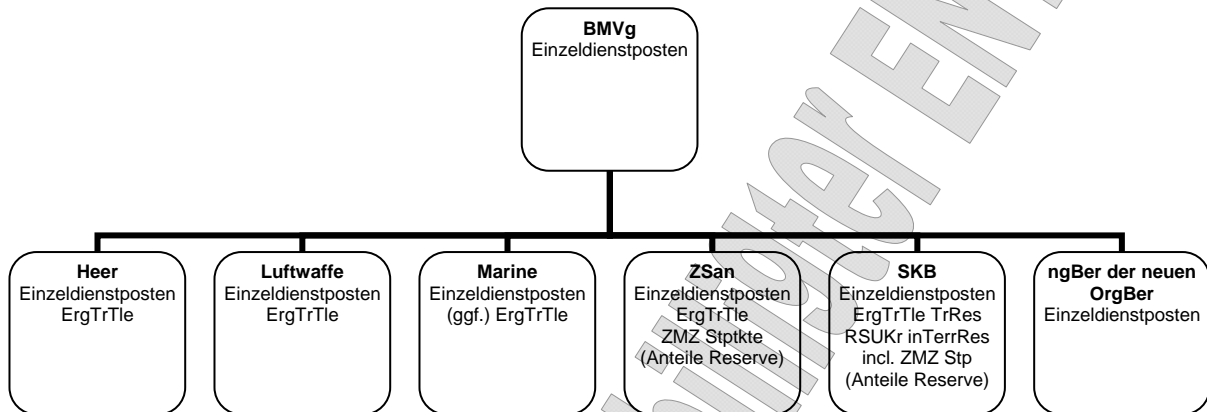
**BMVg**
Einzeldienstposten

**Heer**
Einzeldienstposten
ErgTrTle

**Luftwaffe**
Einzeldienstposten
ErgTrTle

**Marine**
Einzeldienstposten
(ggf.) ErgTrTle

**ZSan**
Einzeldienstposten
ErgTrTle
ZMZ Stptkte
(Anteile Reserve)

**SKB**
Einzeldienstposten
ErgTrTle TrRes
RSUKr inTerrRes
incl. ZMZ Stp
(Anteile Reserve)

**ngBer der neuen OrgBer**
Einzeldienstposten

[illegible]